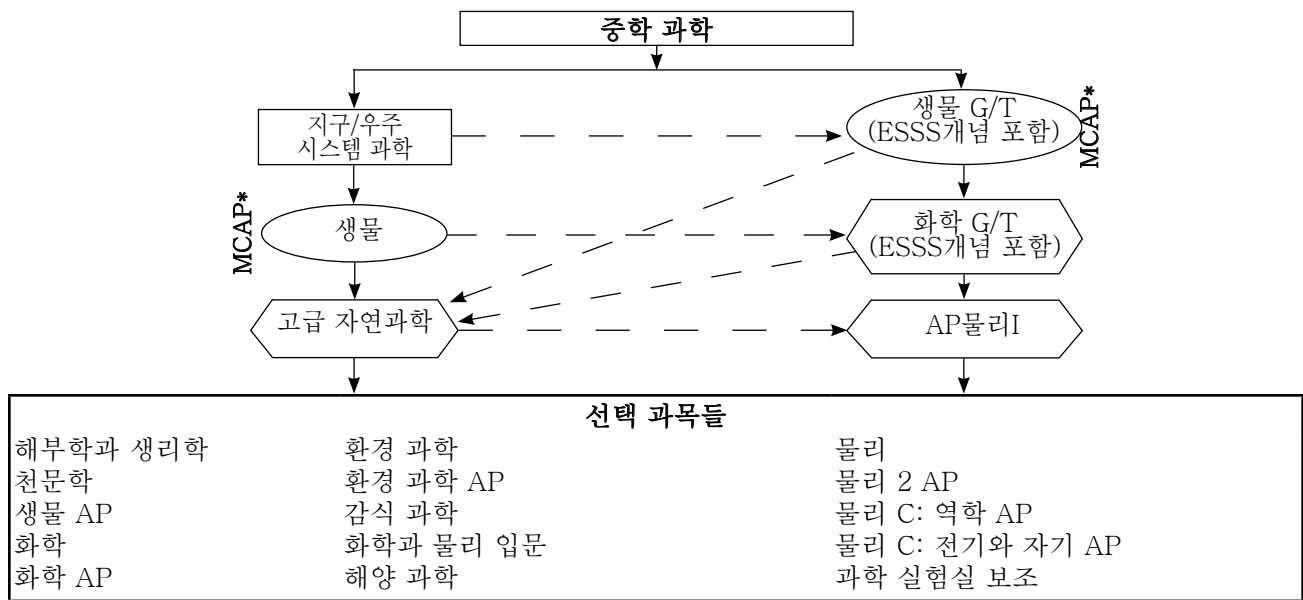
중학 과학

지구/우주 시스템 과학

생물 G/T (ESSS개념 포함)

MCAP*

MCAP*

생물

화학 G/T (ESSS개념 포함)

고급 자연과학

AP물리I

선택 과목들

해부학과 생리학
천문학
생물 AP
화학
화학 AP

환경 과학
환경 과학 AP
감식 과학
화학과 물리 입문
해양 과학

물리
물리 2 AP
물리 C: 역학 AP
물리 C: 전기와 자기 AP
과학 실험실 보조